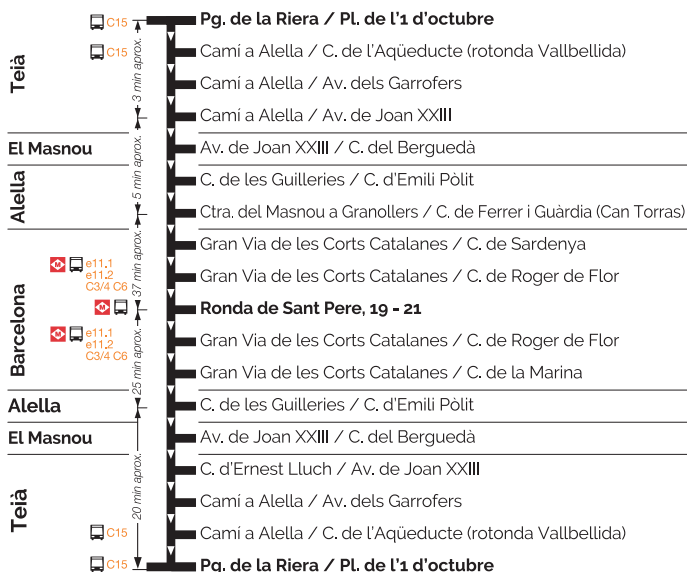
Teià

C15
Pg. de la Riera / Pl. de l'1 d'octubre

C15
Camí a Alella / C. de l'Aqüeducte (rotonda Vallbellida)

Camí a Alella / Av. dels Garrofers

3 min aprox.

Camí a Alella / Av. de Joan XXIII

El Masnou

Av. de Joan XXIII / C. del Berguedà

Alella

5 min aprox.

C. de les Guilleries / C. d'Emili Pòlit

Ctra. del Masnou a Granollers / C. de Ferrer i Guàrdia (Can Torras)

Barcelona

37 min aprox.

Gran Via de les Corts Catalanes / C. de Sardenya

e11.1
e11.2
C3/4 C6
Gran Via de les Corts Catalanes / C. de Roger de Flor

Ronda de Sant Pere, 19 - 21

e11.1
e11.2
C3/4 C6
Gran Via de les Corts Catalanes / C. de Roger de Flor

25 min aprox.

Gran Via de les Corts Catalanes / C. de la Marina

Alella

C. de les Guilleries / C. d'Emili Pòlit

El Masnou

Av. de Joan XXIII / C. del Berguedà

Teià

20 min aprox.

C. d'Ernest Lluch / Av. de Joan XXIII

Camí a Alella / Av. dels Garrofers

C15
Camí a Alella / C. de l'Aqüeducte (rotonda Vallbellida)

C15
Pg. de la Riera / Pl. de l'1 d'octubre